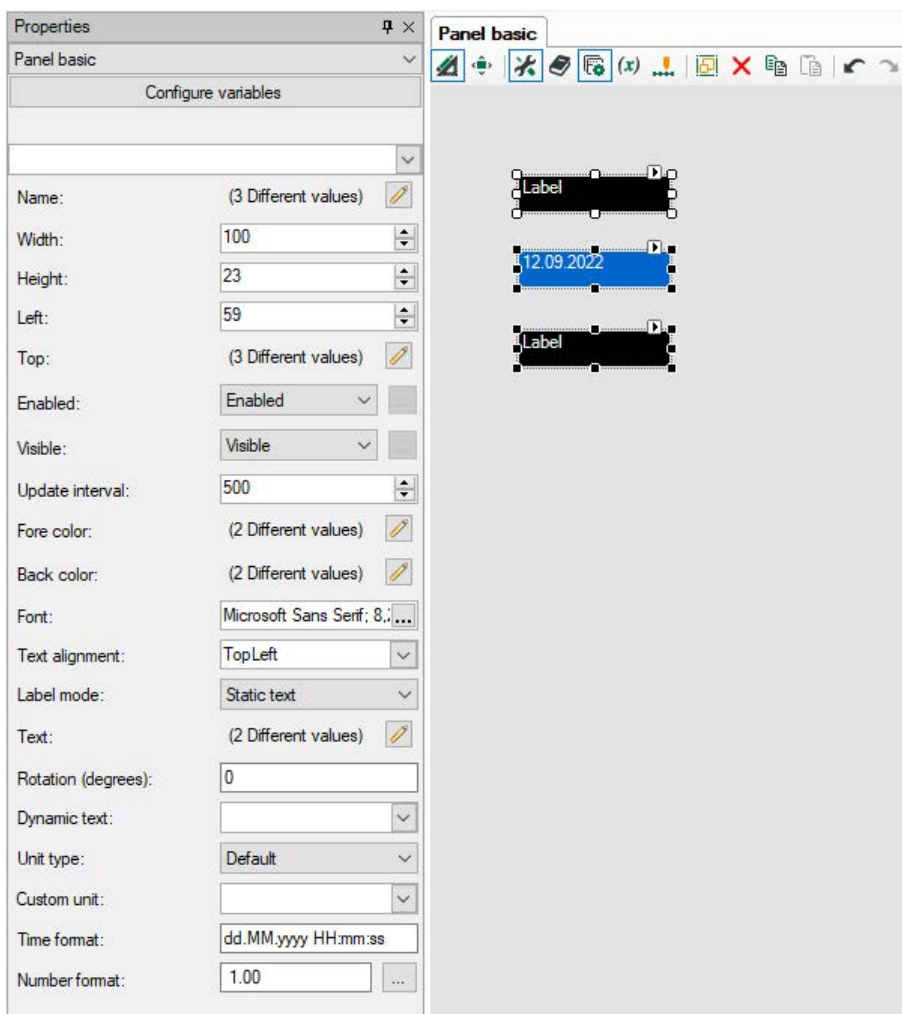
Properties

Panel basic

Configure variables

Name: (3 Different values)

Width: 100

Height: 23

Left: 59

Top: (3 Different values)

Enabled: Enabled

Visible: Visible

Update interval: 500

Fore color: (2 Different values)

Back color: (2 Different values)

Font: Microsoft Sans Serif; 8,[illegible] ...

Text alignment: TopLeft

Label mode: Static text

Text: (2 Different values)

Rotation (degrees): 0

Dynamic text:

Unit type: Default

Custom unit:

Time format: dd.MM.yyyy HH:mm:ss

Number format: 1.00 ...

Panel basic

(x)

Label

12.09.2022

Label